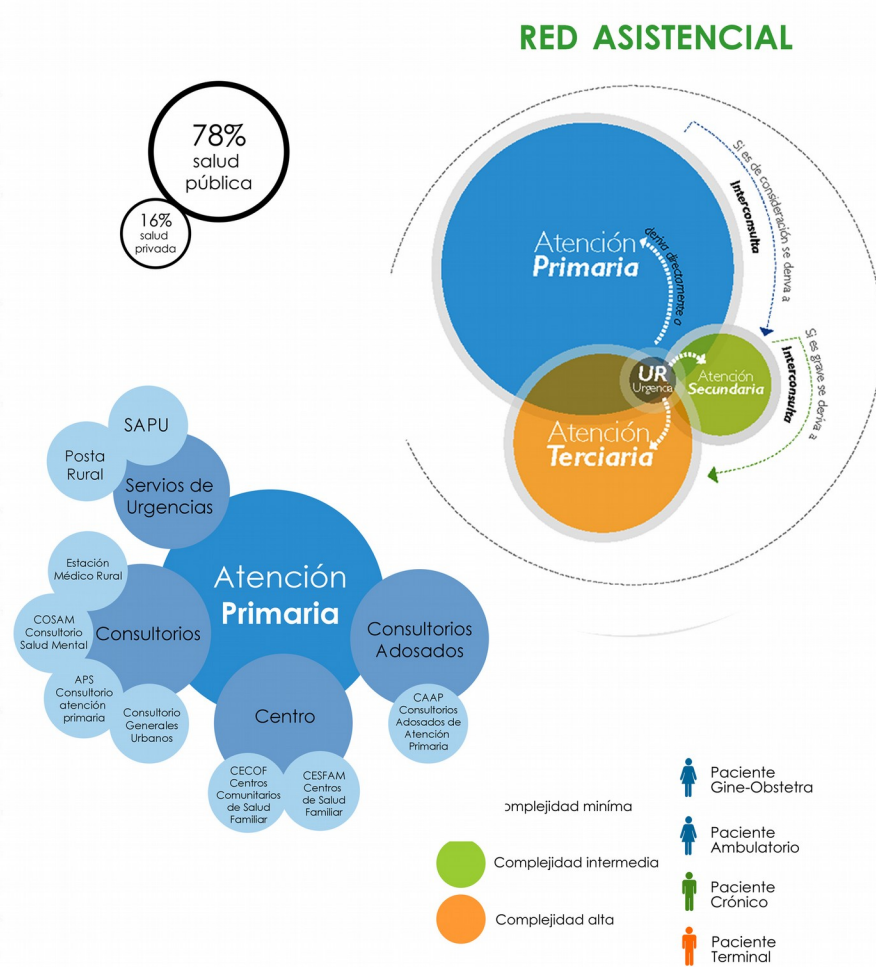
RED ASISTENCIAL

78%
salud
pública

16%
salud
privada

Si es de consideración se deriva a
Interconsulta

Atención
Primaria

deriva directamente o

Si es grave se deriva a
Interconsulta

UR
Urgencia

Atención
Secundaria

Atención
Terciaria

SAPU

Posta
Rural

Servios de
Urgencias

Estación
Médico Rural

Atención
Primaria

COSAM
Consultorio
Salud Mental

Consultorios

Consultorios
Adosados

APS
Consultorio
atención
primaria

Consultorio
Generales
Urbanos

Centro

CAAP
Consultorios
Adosados de
Atención
Primaria

CECOF
Centros
Comunitarios
de Salud
Familiar

CESFAM
Centros
de Salud
Familiar

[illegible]omplejidad miníma

Complejidad intermedia

Complejidad alta

Paciente
Gine-Obstetra

Paciente
Ambulatorio

Paciente
Crónico

Paciente
Terminal